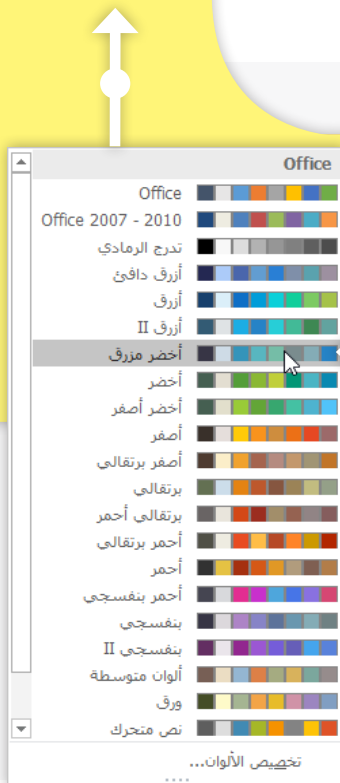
Office

Office

Office 2007 - 2010

تدرج الرمادي

أزرق دافئ

أزرق

أزرق II

أخضر مزرق

أخضر

أخضر أصفر

أصفر

أصفر برتقالي

برتقالي

برتقالي أحمر

أحمر برتقالي

أحمر

أحمر بنفسجي

بنفسجي

بنفسجي II

ألوان متوسطة

ورق

نص متحرك

تخصيص الألوان...